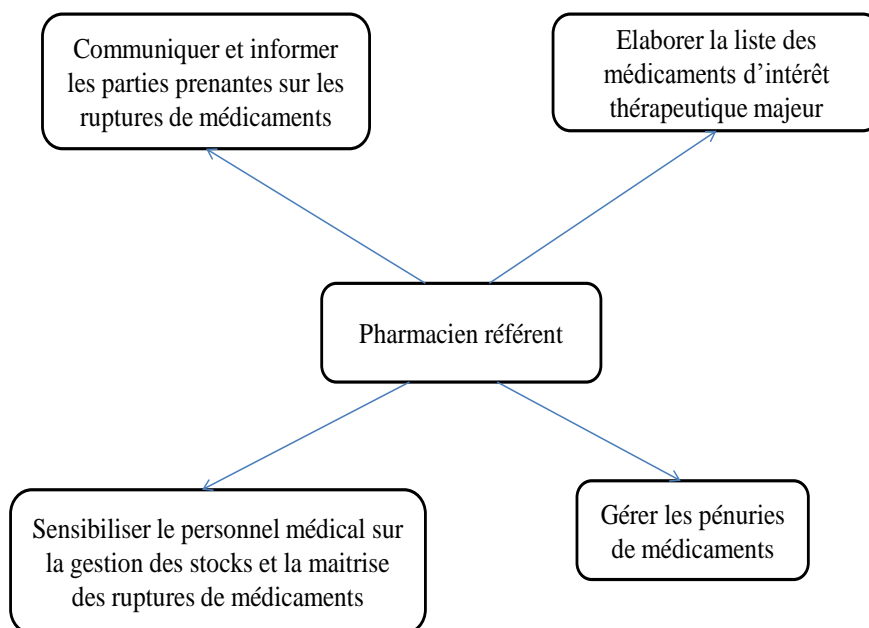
Communiquer et informer les parties prenantes sur les ruptures de médicaments

Elaborer la liste des médicaments d’intérêt thérapeutique majeur

Pharmacien référent

Sensibiliser le personnel médical sur la gestion des stocks et la maitrise des ruptures de médicaments

Gérer les pénuries de médicaments